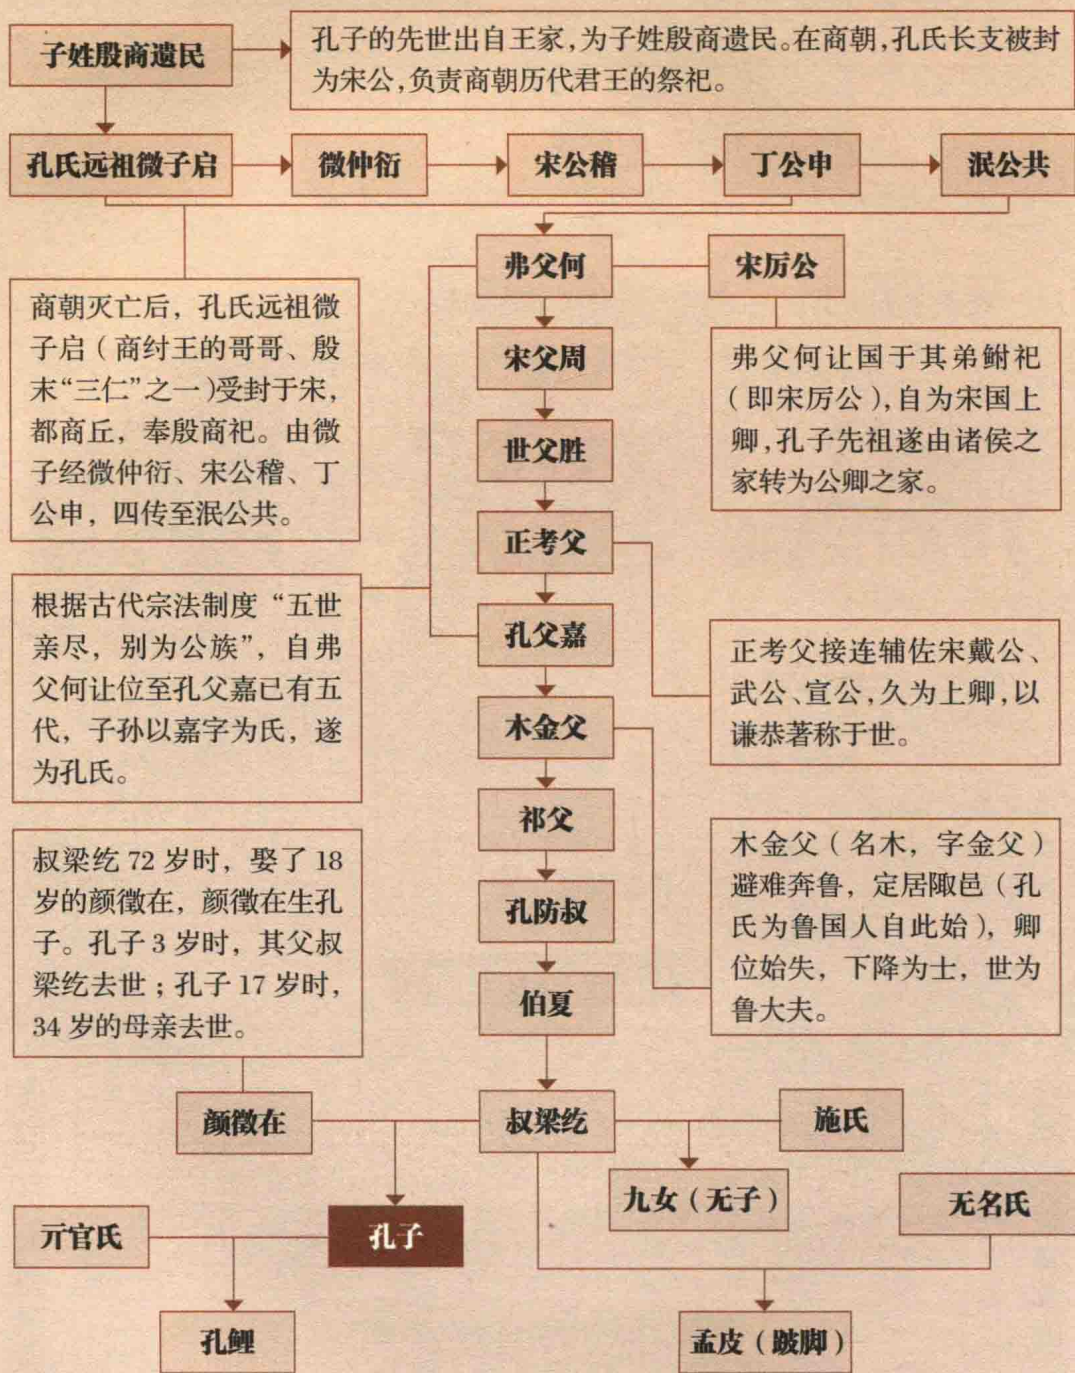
子姓殷商遗民

孔子的先世出自王家，为子姓殷商遗民。在商朝，孔氏长支被封为宋公，负责商朝历代君王的祭祀。

孔氏远祖微子启

微仲衍

宋公稽

丁公申

泯公共

弗父何

宋厉公

商朝灭亡后，孔氏远祖微子启（商纣王的哥哥、殷末“三仁”之一）受封于宋，都商丘，奉殷商祀。由微子经微仲衍、宋公稽、丁公申，四传至泯公共。

宋父周

弗父何让国于其弟鲋祀（即宋厉公），自为宋国上卿，孔子先祖遂由诸侯之家转为公卿之家。

世父胜

正考父

根据古代宗法制度“五世亲尽，别为公族”，自弗父何让位至孔父嘉已有五代，子孙以嘉字为氏，遂为孔氏。

孔父嘉

正考父接连辅佐宋戴公、武公、宣公，久为上卿，以谦恭著称于世。

木金父

祁父

叔梁纥 72 岁时，娶了 18 岁的颜徵在，颜徵在生孔子。孔子 3 岁时，其父叔梁纥去世；孔子 17 岁时，34 岁的母亲去世。

木金父（名木，字金父）避难奔鲁，定居陬邑（孔氏为鲁国人自此始），卿位始失，下降为士，世为鲁大夫。

孔防叔

伯夏

颜徵在

叔梁纥

施氏

九女（无子）

无名氏

亓官氏

孔子

孔鲤

孟皮（跛脚）